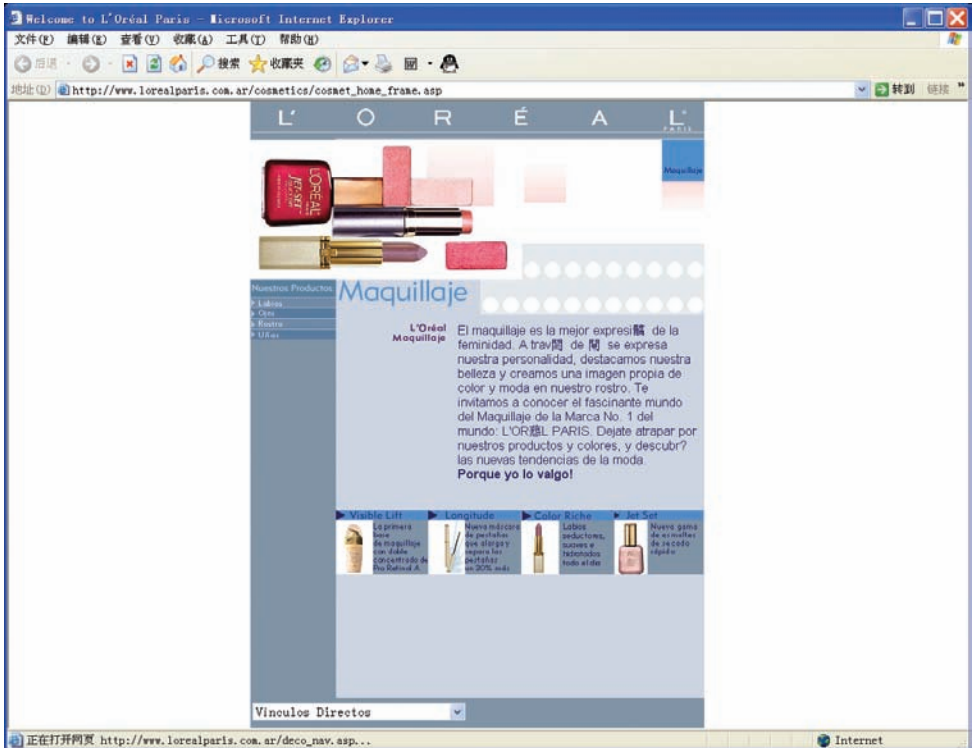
Welcome to L'Oréal Paris - Microsoft Internet Explorer

文件(F) 编辑(E) 查看(V) 收藏(A) 工具(T) 帮助(H)

后退 搜索 收藏夹

地址(D) http://www.lorealparis.com.ar/cosmetics/cosmet_home_frame.asp 转到 链接

L' O R É A L PARIS

L'ORÉAL JET-SET

Maquillaje

Nuestros Productos
Labios
Ojos
Rostro
Uñas

Maquillaje

L'Oréal Maquillaje

El maquillaje es la mejor expresi髇 de la feminidad. A trav閟 de 閘 se expresa nuestra personalidad, destacamos nuestra belleza y creamos una imagen propia de color y moda en nuestro rostro. Te invitamos a conocer el fascinante mundo del Maquillaje de la Marca No. 1 del mundo: L'OR蒩L PARIS. Dejate atrapar por nuestros productos y colores, y descubr? las nuevas tendencias de la moda.
Porque yo lo valgo!

Visible Lift
La primera base de maquillaje con doble concentrado de Pro Retinol A.

Longitude
Nueva máscara de pestañas que alarga y separa las pestañas un 30% más

Color Riche
Labios seductores, suaves e hidratados todo el día

Jet Set
Nueva gama de esmaltes de secado rápido

Vinculos Directos

正在打开网页 http://www.lorealparis.com.ar/deco_nav.asp...

Internet